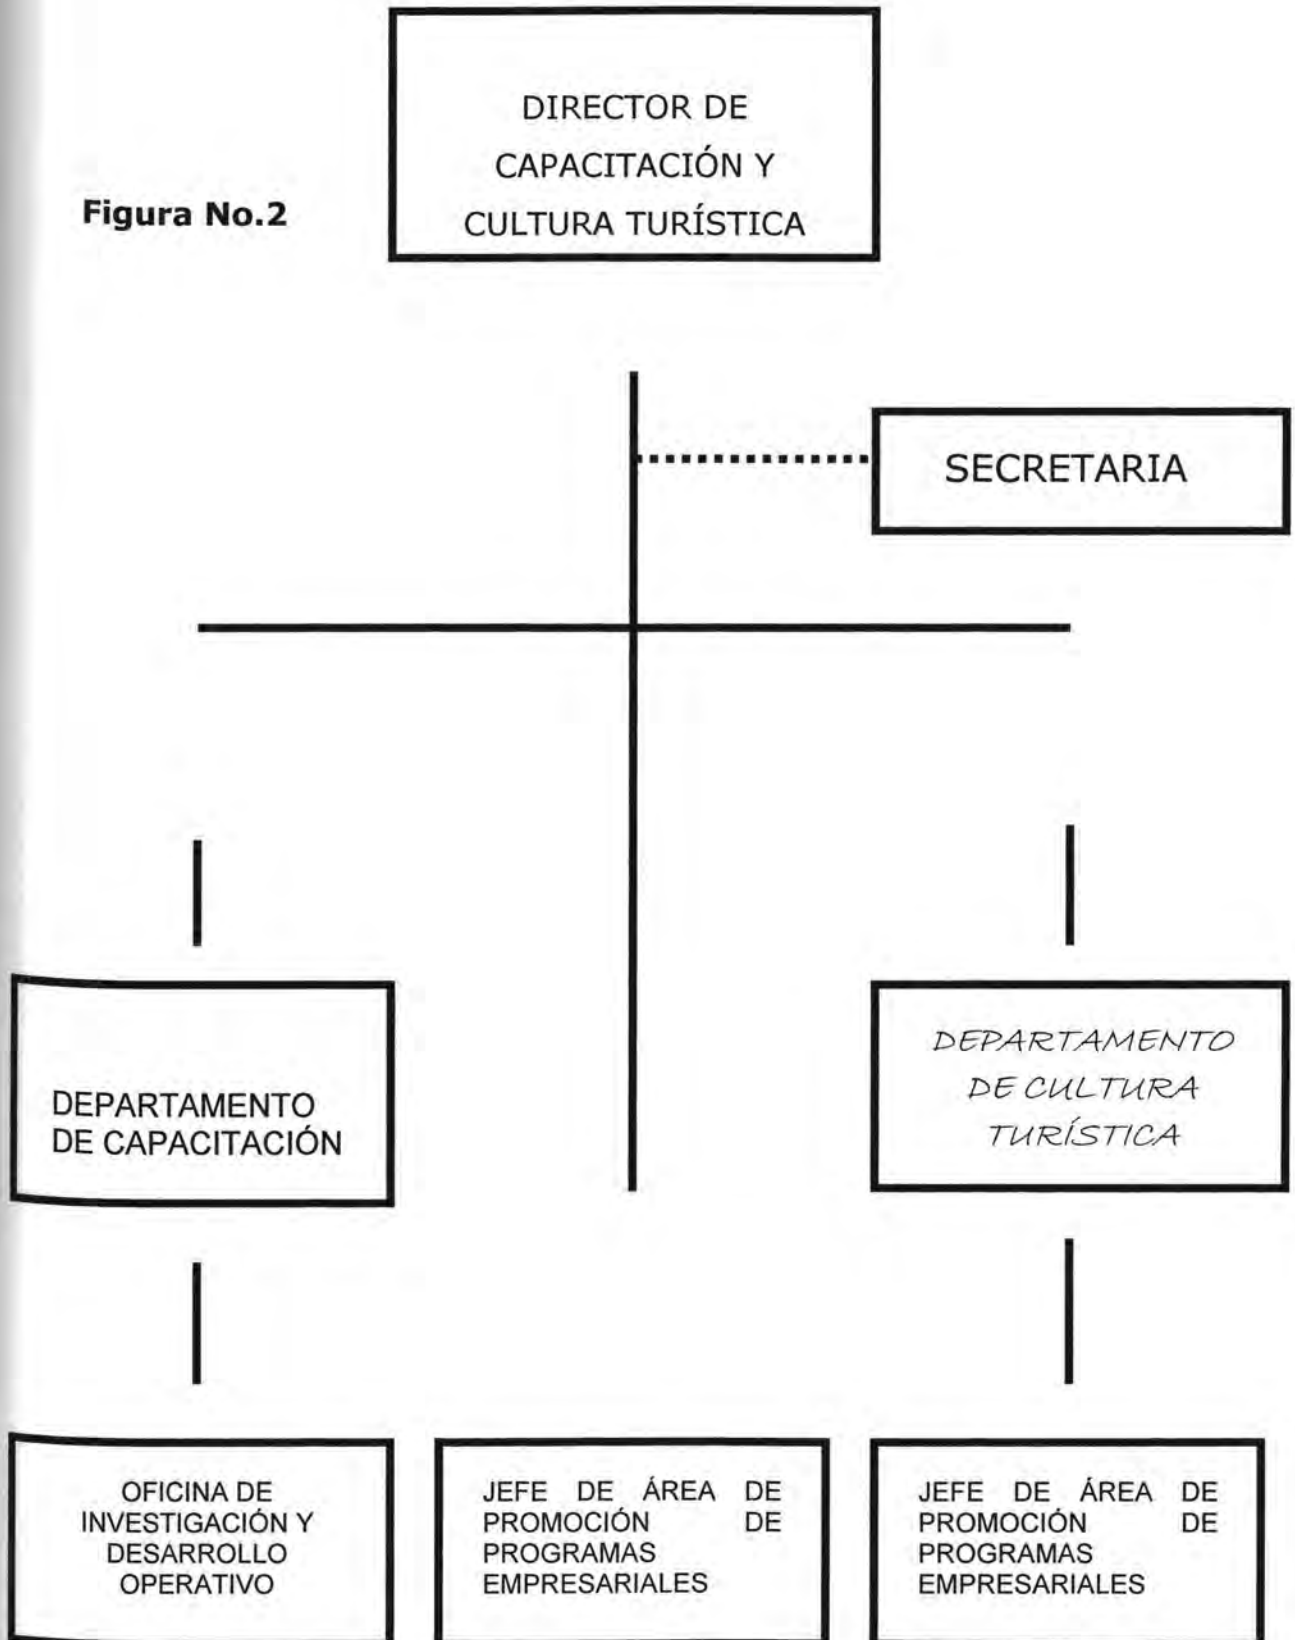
Figura No.2

DIRECTOR DE CAPACITACIÓN Y CULTURA TURÍSTICA

SECRETARIA

DEPARTAMENTO DE CAPACITACIÓN

DEPARTAMENTO DE CULTURA TURÍSTICA

OFICINA DE INVESTIGACIÓN Y DESARROLLO OPERATIVO

JEFE DE ÁREA DE PROMOCIÓN DE PROGRAMAS EMPRESARIALES

JEFE DE ÁREA DE PROMOCIÓN DE PROGRAMAS EMPRESARIALES